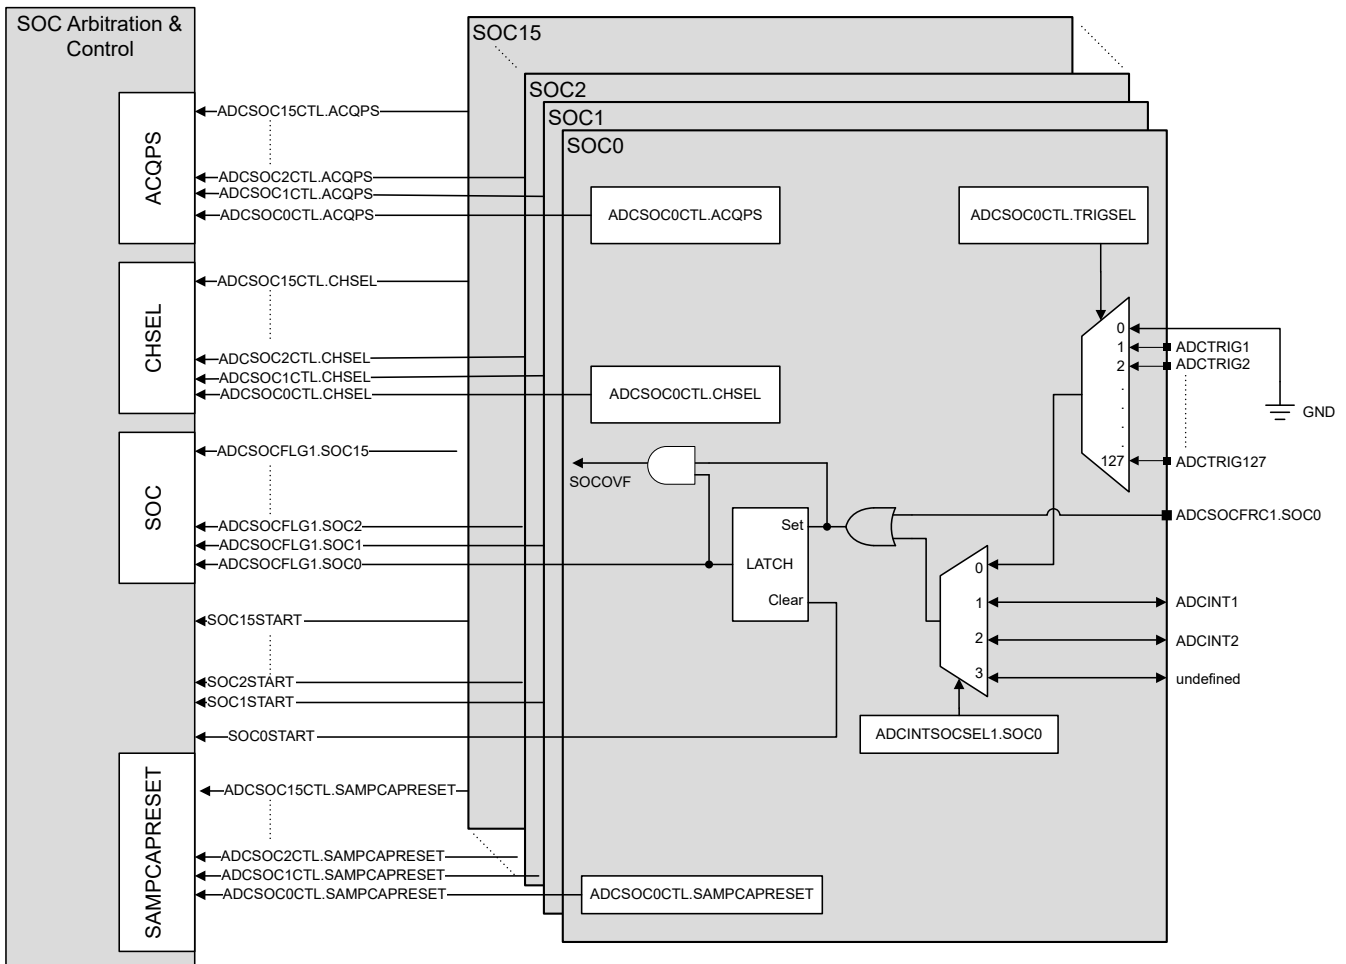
SOC Arbitration & Control

ACQPS

ADCSOC15CTL.ACQPS
ADCSOC2CTL.ACQPS
ADCSOC1CTL.ACQPS
ADCSOC0CTL.ACQPS

CHSEL

ADCSOC15CTL.CHSEL
ADCSOC2CTL.CHSEL
ADCSOC1CTL.CHSEL
ADCSOC0CTL.CHSEL

SOC

ADCSOCFLG1.SOC15
ADCSOCFLG1.SOC2
ADCSOCFLG1.SOC1
ADCSOCFLG1.SOC0

SOC15START
SOC2START
SOC1START
SOC0START

SAMPCAPRESET

ADCSOC15CTL.SAMPCAPRESET
ADCSOC2CTL.SAMPCAPRESET
ADCSOC1CTL.SAMPCAPRESET
ADCSOC0CTL.SAMPCAPRESET

SOC15
SOC2
SOC1
SOC0

ADCSOC0CTL.ACQPS
ADCSOC0CTL.TRIGSEL
ADCSOC0CTL.CHSEL

0
1
2
127
ADCTRIG1
ADCTRIG2
ADCTRIG127
GND

SOCOVF
Set
LATCH
Clear

ADCSOCFRC1.SOC0

0
1
2
3
ADCINT1
ADCINT2
undefined

ADCINTSOCSEL1.SOC0

ADCSOC0CTL.SAMPCAPRESET